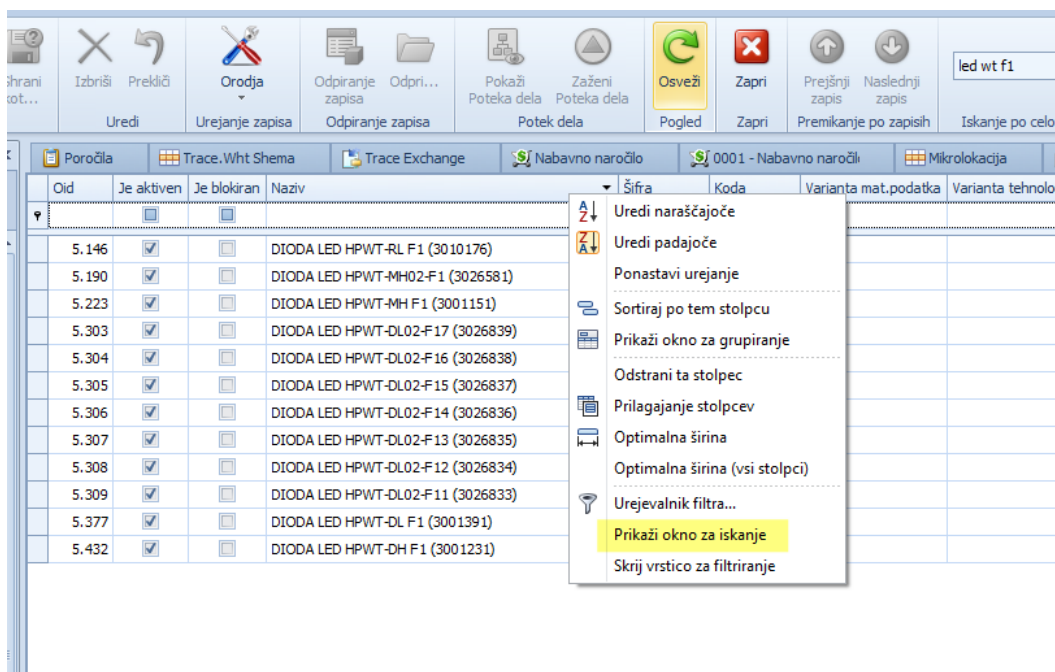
hrani
kot...

Izbriši Prekliči
Uredi

Orodja
Urejanje zapisa

Odpiranje zapisa Odpri...
Odpiranje zapisa

Pokaži Poteka dela Zaženi Poteka dela
Potek dela

Osveži
Pogled

Zapri
Zapri

Prejšnji zapis Naslednji zapis
Premikanje po zapisih

led wt f1
Iskanje po celo

Poročila | Trace.Wht Shema | Trace Exchange | Nabavno naročilo | 0001 - Nabavno naročil | Mikrolokacija

| Oid | Je aktiven | Je blokiran | Naziv | Šifra | Koda | Varianta mat.podatka | Varianta tehnolo |
|---|---|---|---|---|---|---|---|
| 5.146 | ☑ | ☐ | DIODA LED HPWT-RL F1 (3010176) | | | | |
| 5.190 | ☑ | ☐ | DIODA LED HPWT-MH02-F1 (3026581) | | | | |
| 5.223 | ☑ | ☐ | DIODA LED HPWT-MH F1 (3001151) | | | | |
| 5.303 | ☑ | ☐ | DIODA LED HPWT-DL02-F17 (3026839) | | | | |
| 5.304 | ☑ | ☐ | DIODA LED HPWT-DL02-F16 (3026838) | | | | |
| 5.305 | ☑ | ☐ | DIODA LED HPWT-DL02-F15 (3026837) | | | | |
| 5.306 | ☑ | ☐ | DIODA LED HPWT-DL02-F14 (3026836) | | | | |
| 5.307 | ☑ | ☐ | DIODA LED HPWT-DL02-F13 (3026835) | | | | |
| 5.308 | ☑ | ☐ | DIODA LED HPWT-DL02-F12 (3026834) | | | | |
| 5.309 | ☑ | ☐ | DIODA LED HPWT-DL02-F11 (3026833) | | | | |
| 5.377 | ☑ | ☐ | DIODA LED HPWT-DL F1 (3001391) | | | | |
| 5.432 | ☑ | ☐ | DIODA LED HPWT-DH F1 (3001231) | | | | |

Uredi naraščajoče
Uredi padajoče
Ponastavi urejanje
Sortiraj po tem stolpcu
Prikaži okno za grupiranje
Odstrani ta stolpec
Prilagajanje stolpcev
Optimalna širina
Optimalna širina (vsi stolpci)
Urejevalnik filtra...
Prikaži okno za iskanje
Skrij vrstico za filtriranje